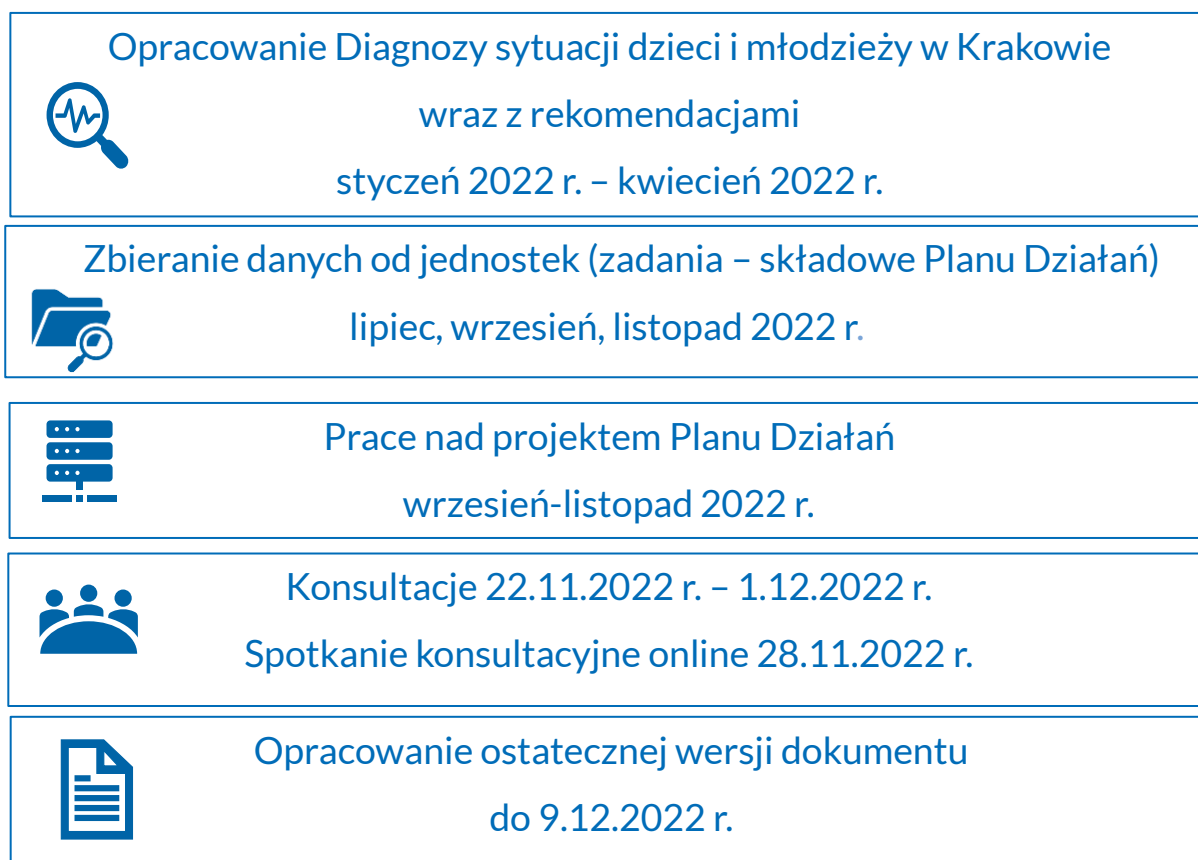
Opracowanie Diagnozy sytuacji dzieci i młodzieży w Krakowie
wraz z rekomendacjami
styczeń 2022 r. – kwiecień 2022 r.

Zbieranie danych od jednostek (zadania – składowe Planu Działań)
lipiec, wrzesień, listopad 2022 r.

Prace nad projektem Planu Działań
wrzesień-listopad 2022 r.

Konsultacje 22.11.2022 r. – 1.12.2022 r.
Spotkanie konsultacyjne online 28.11.2022 r.

Opracowanie ostatecznej wersji dokumentu
do 9.12.2022 r.